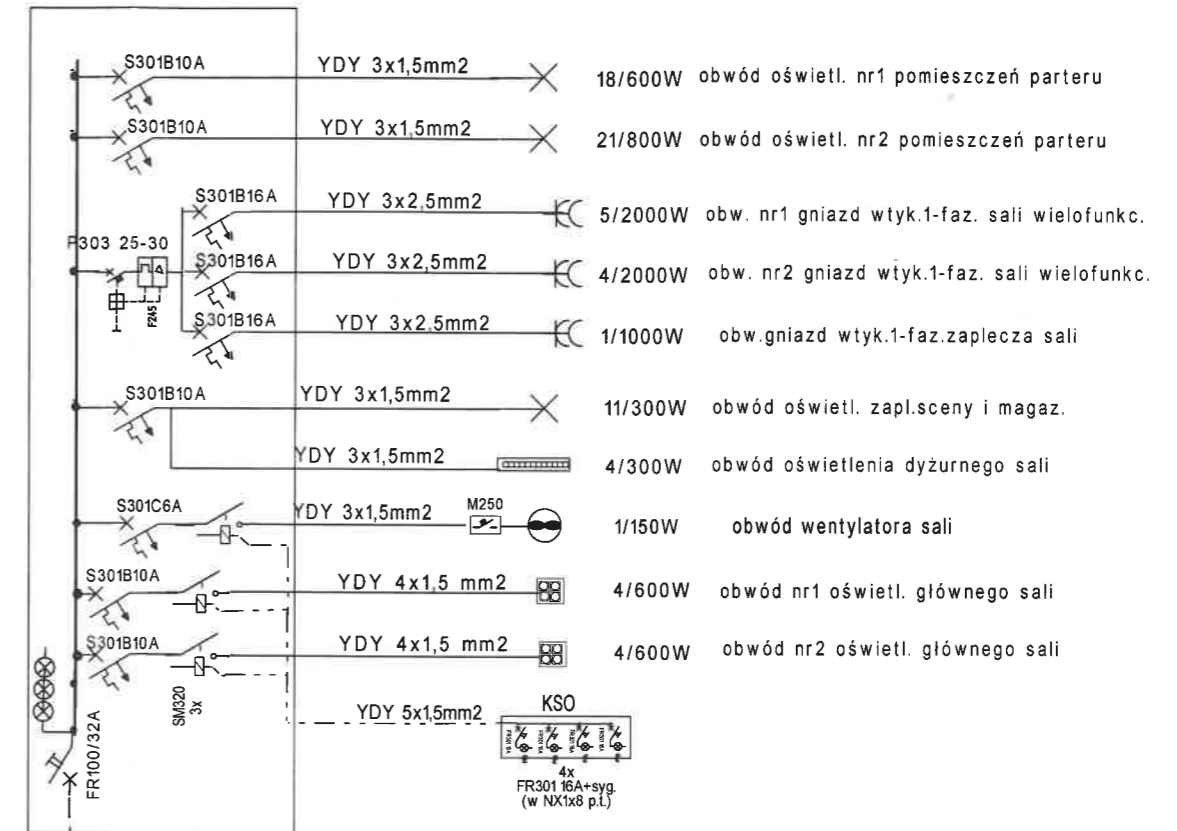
S301B10A
YDY 3x1,5mm2
18/600W obwód oświetl. nr1 pomieszczeń parteru

S301B10A
YDY 3x1,5mm2
21/800W obwód oświetl. nr2 pomieszczeń parteru

S301B16A
YDY 3x2,5mm2
5/2000W obw. nr1 gniazd wtyk.1-faz. sali wielofunkc.

F303 25-30
S301B16A
YDY 3x2,5mm2
4/2000W obw. nr2 gniazd wtyk.1-faz. sali wielofunkc.

F245

S301B16A
YDY 3x2,5mm2
1/1000W obw.gniazd wtyk.1-faz.zaplecza sali

S301B10A
YDY 3x1,5mm2
11/300W obwód oświetl. zapl.sceny i magaz.

YDY 3x1,5mm2
4/300W obwód oświetlenia dyżurnego sali

S301C6A
YDY 3x1,5mm2
M250
1/150W obwód wentylatora sali

S301B10A
YDY 4x1,5 mm2
4/600W obwód nr1 oświetl. głównego sali

S301B10A
YDY 4x1,5 mm2
4/600W obwód nr2 oświetl. głównego sali

SM320 3x
YDY 5x1,5mm2
KSO
4x FR301 16A+syg. (w NX1x8 p.t.)

FR100/32A